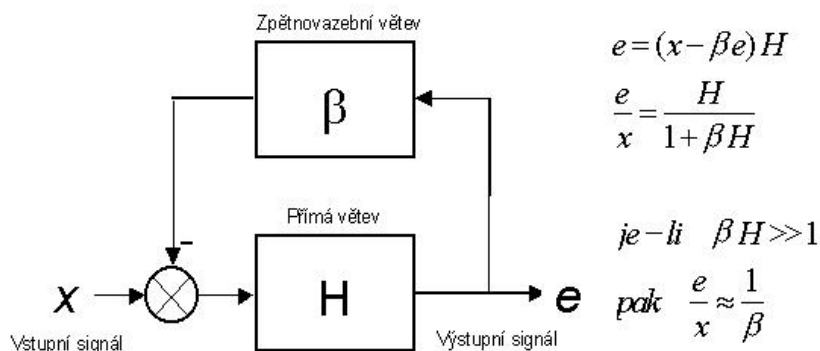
Zpětnovazební větev

$\beta$

Přímá větev

-

$x$

H

$e$

Vstupní signál

Výstupní signál

$e = (x - \beta e) H$

$\frac{e}{x} = \frac{H}{1 + \beta H}$

$je-li \quad \beta H >> 1$

$pak \quad \frac{e}{x} \approx \frac{1}{\beta}$